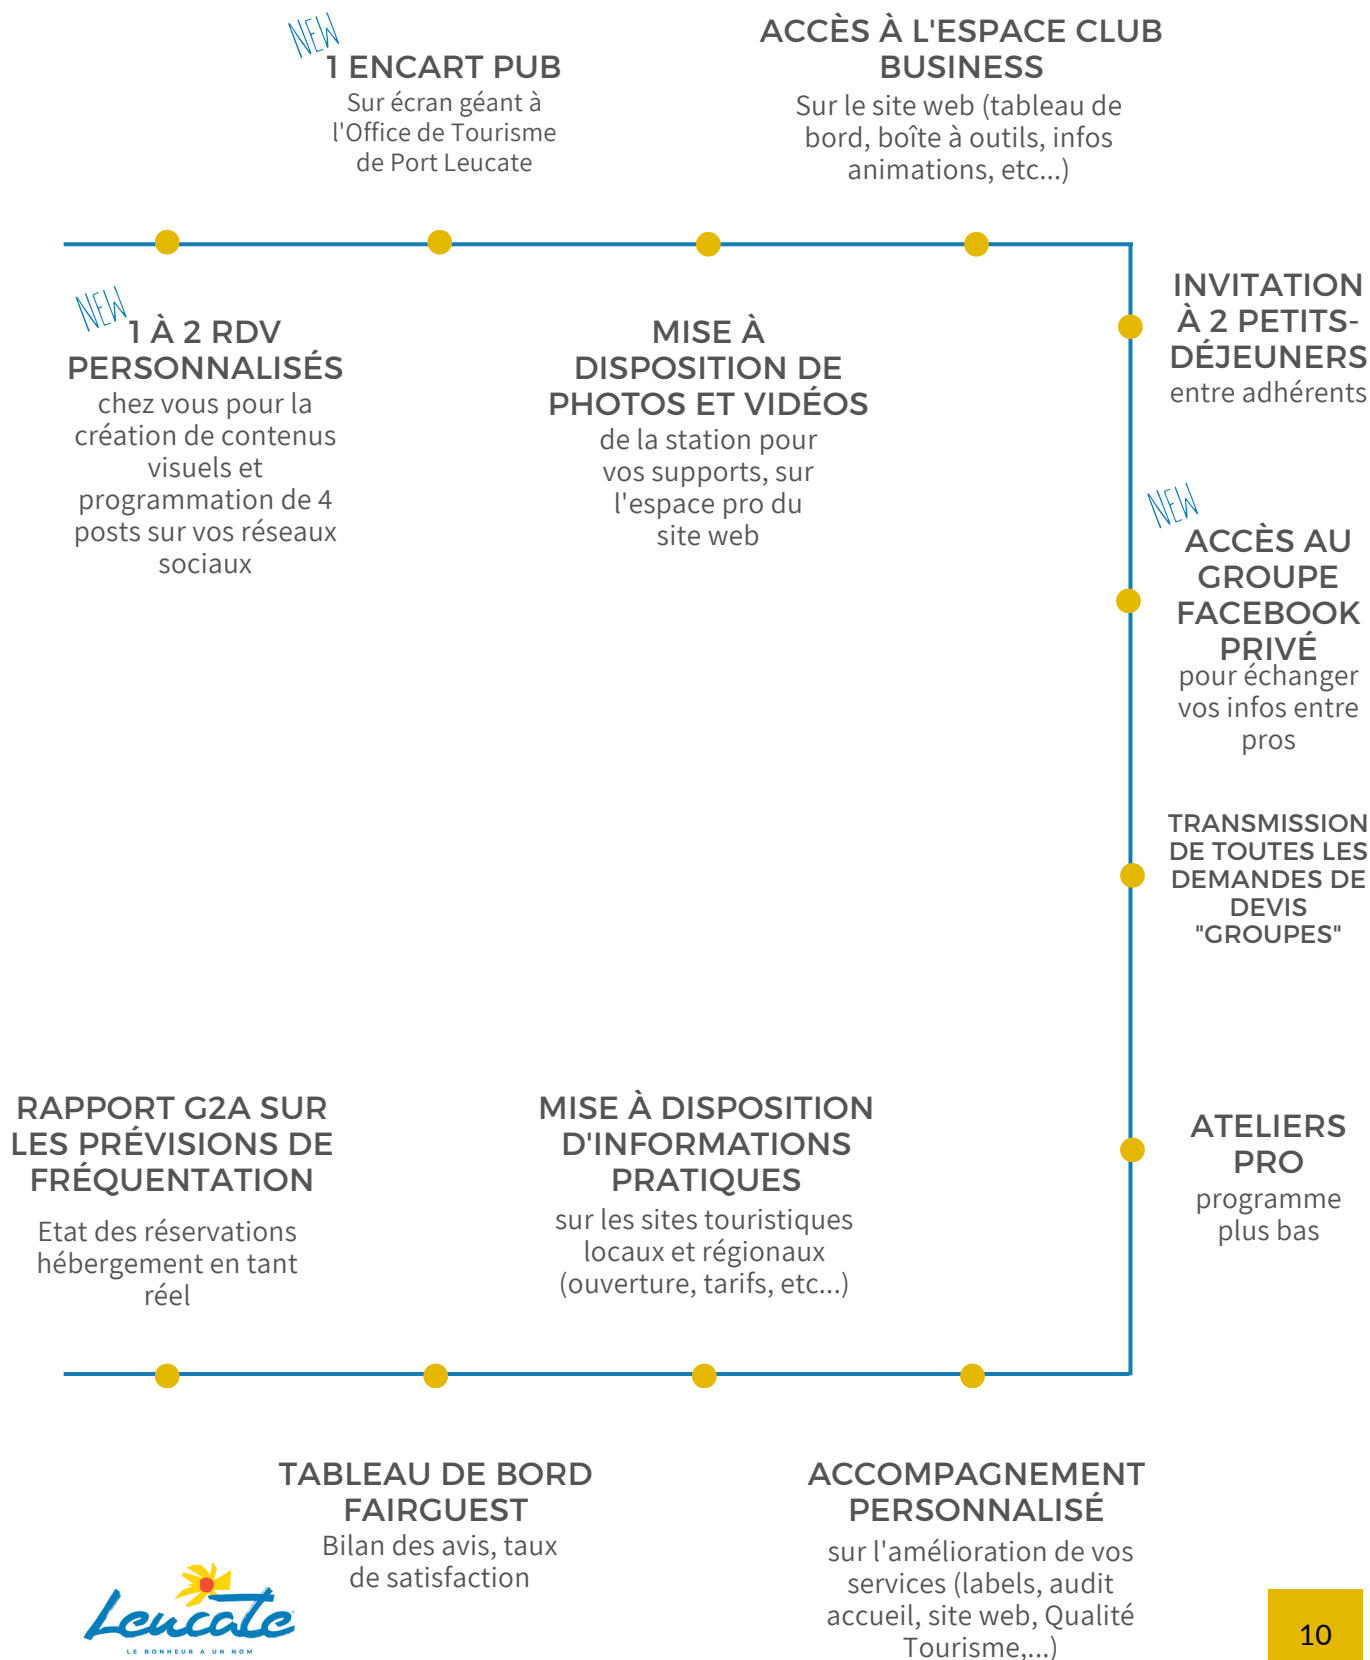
NEW
1 ENCART PUB
Sur écran géant à l'Office de Tourisme de Port Leucate

ACCÈS À L'ESPACE CLUB BUSINESS
Sur le site web (tableau de bord, boîte à outils, infos animations, etc...)

NEW
1 À 2 RDV PERSONNALISÉS
chez vous pour la création de contenus visuels et programmation de 4 posts sur vos réseaux sociaux

MISE À DISPOSITION DE PHOTOS ET VIDÉOS
de la station pour vos supports, sur l'espace pro du site web

INVITATION À 2 PETITS-DÉJEUNERS
entre adhérents

NEW
ACCÈS AU GROUPE FACEBOOK PRIVÉ
pour échanger vos infos entre pros

TRANSMISSION DE TOUTES LES DEMANDES DE DEVIS "GROUPES"

RAPPORT G2A SUR LES PRÉVISIONS DE FRÉQUENTATION
Etat des réservations hébergement en tant réel

MISE À DISPOSITION D'INFORMATIONS PRATIQUES
sur les sites touristiques locaux et régionaux (ouverture, tarifs, etc...)

ATELIERS PRO
programme plus bas

TABLEAU DE BORD FAIRGUEST
Bilan des avis, taux de satisfaction

ACCOMPAGNEMENT PERSONNALISÉ
sur l'amélioration de vos services (labels, audit accueil, site web, Qualité Tourisme,...)

Leucate
LE BONHEUR A UN NOM

10